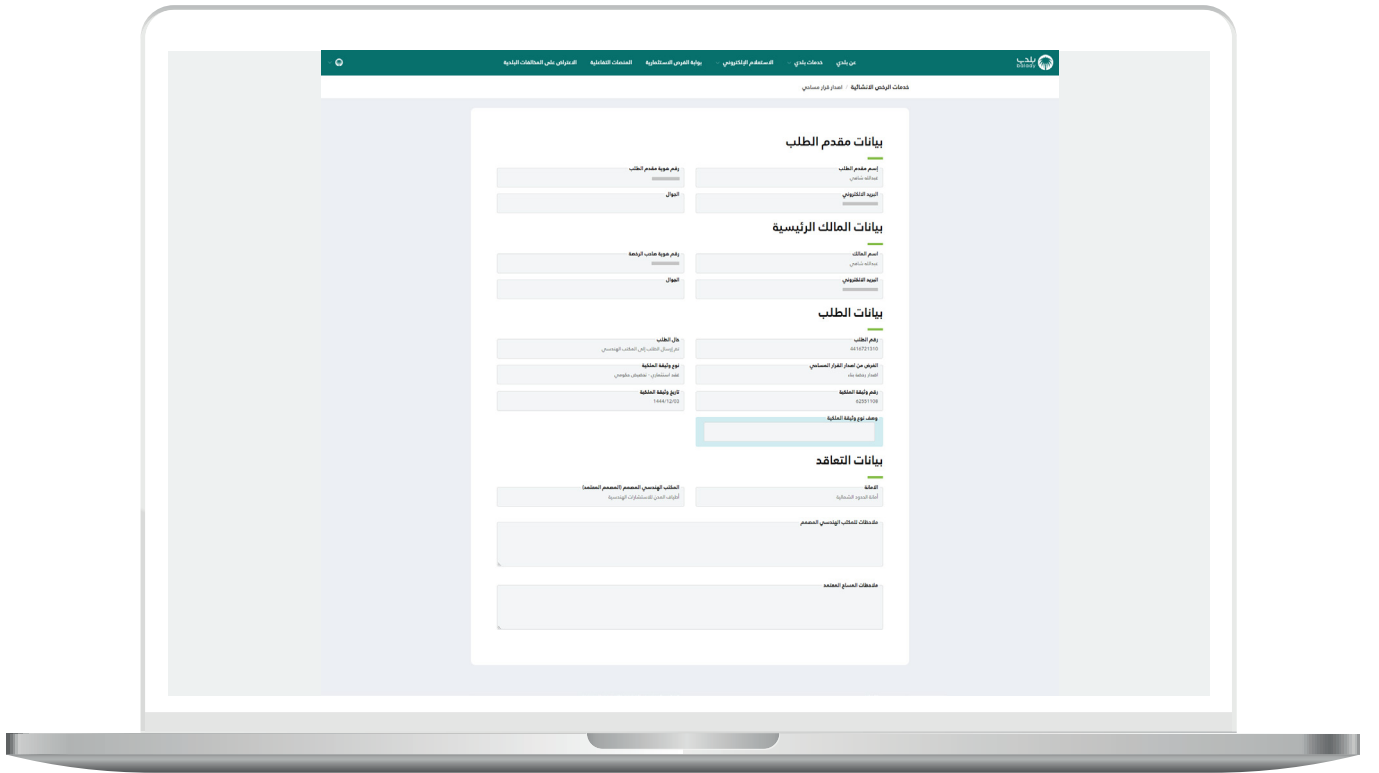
بلدي balady

عن بلدي خدمات بلدي الاستعلام الإلكتروني بوابة الفرص الاستثمارية المنصات التفاعلية الاعتراض على المخالفات البلدية

خدمات الرخص الانشائية / اصدار قرار مساحي

بيانات مقدم الطلب

إسم مقدم الطلب
عبدالله شاهين

رقم هوية مقدم الطلب

البريد الالكتروني

الجوال

بيانات المالك الرئيسية

اسم المالك
عبدالله شاهين

رقم هوية صاحب الرخصة

البريد الالكتروني

الجوال

بيانات الطلب

رقم الطلب
4414721510

حال الطلب
تم إرسال الطلب إلى المكتب الهندسي

الغرض من اصدار القرار المساحي
اصدار رخصة بناء

نوع وثيقة الملكية
عقد استثمار - تمليك مفوض

رقم وثيقة الملكية
62551108

تاريخ وثيقة الملكية
1444/12/03

وصف نوع وثيقة الملكية

بيانات التعاقد

الامانة
أمانة الحدود الشمالية

المكتب الهندسي المصمم (المصمم المعتمد)
أطياف المدى للاستشارات الهندسية

ملاحظات للمكتب الهندسي المصمم

ملاحظات المساح المعتمد